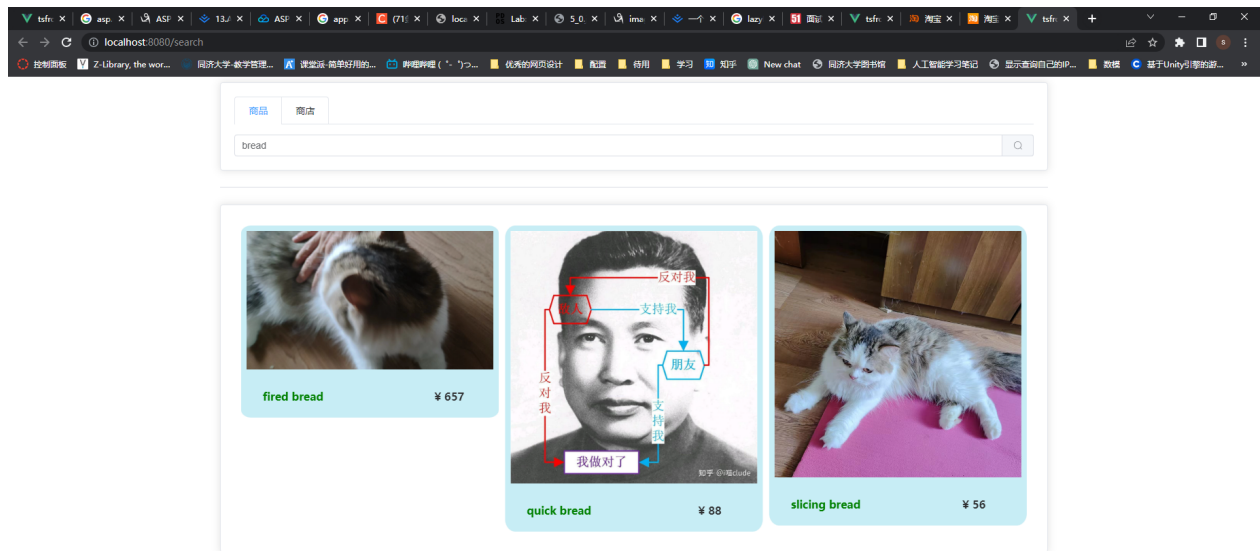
tsfr × asp × ASP × 13.( × ASP × app × (71 × loca × Lab × 5_0 × ima × 一个 × lazy × 面试 × tsfr × 淘宝 × 淘宝 × tsfr × +

localhost:8080/search

控制面板 Z-Library, the wor... 同济大学-教学管理... 课堂派-简单好用的... 哔哩哔哩 ( ゜- ゜)つ... 优秀的网页设计 配置 待用 学习 知乎 New chat 同济大学图书馆 人工智能学习笔记 显示查询自己的IP... 数模 基于Unity引擎的游... »

商品 商店

bread

fired bread ¥ 657

反对我
敌人
支持我
朋友
反对我
支持我
我做对了
知乎 @Claude

quick bread ¥ 88

slicing bread ¥ 56